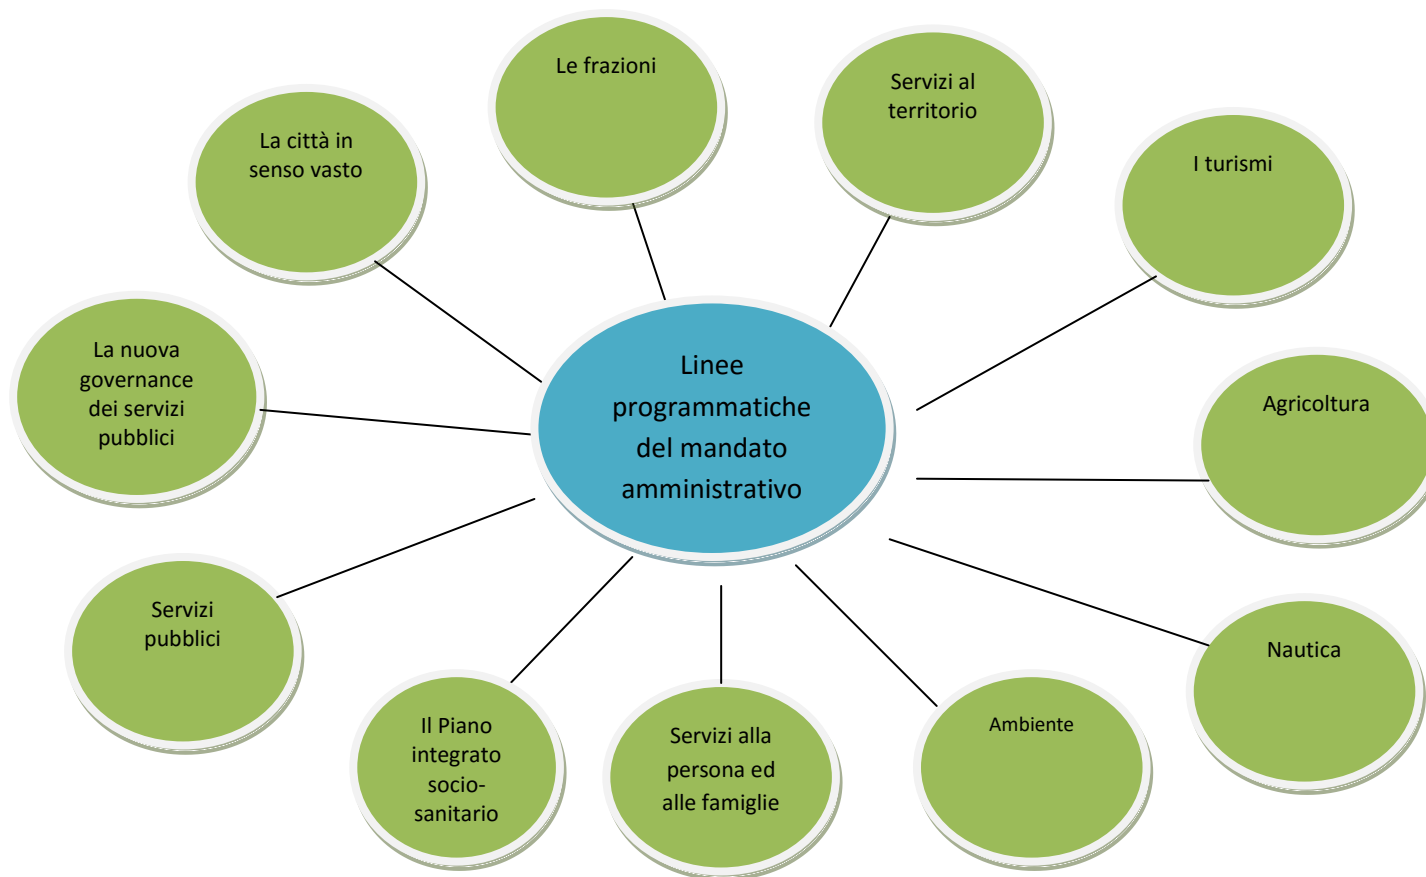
Linee programmatiche del mandato amministrativo

Le frazioni

Servizi al territorio

I turismi

Agricoltura

Nautica

Ambiente

Servizi alla persona ed alle famiglie

Il Piano integrato socio-sanitario

Servizi pubblici

La nuova governance dei servizi pubblici

La città in senso vasto